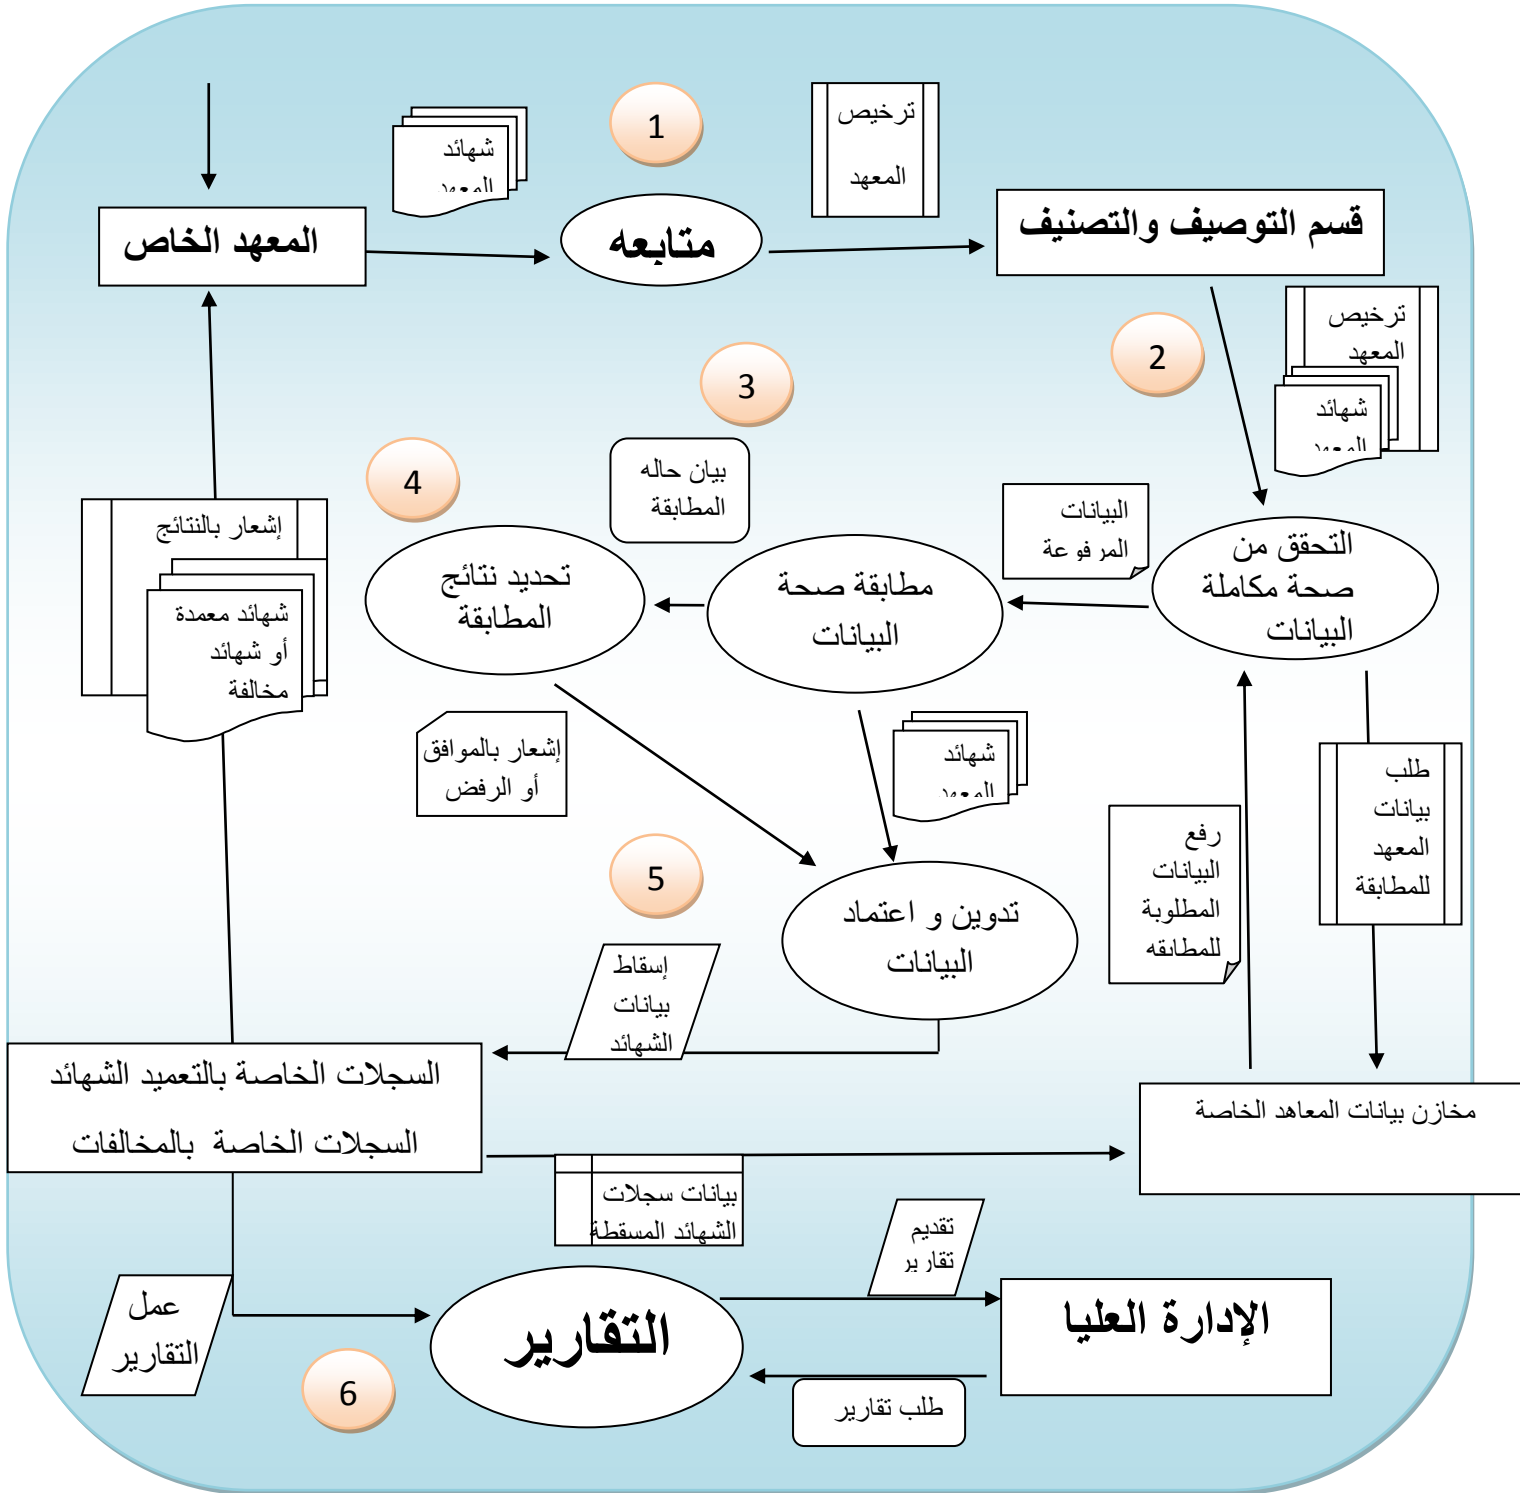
1

شهائد المعهد

ترخيص المعهد

المعهد الخاص

متابعه

قسم التوصيف والتصنيف

2

ترخيص المعهد

شهائد المعهد

3

بيان حاله المطابقة

4

البيانات المر فوعة

التحقق من صحة مكاملة البيانات

تحديد نتائج المطابقة

مطابقة صحة البيانات

إشعار بالنتائج

شهائد معمدة أو شهائد مخالفة

إشعار بالموافق أو الرفض

شهائد المعهد

رفع البيانات المطلوبة للمطابقة

طلب بيانات المعهد للمطابقة

5

تدوين و اعتماد البيانات

إسقاط بيانات الشهائد

السجلات الخاصة بالتعميد الشهائد

السجلات الخاصة بالمخالفات

مخازن بيانات المعاهد الخاصة

بيانات سجلات الشهائد المسقطة

تقديم تقارير

عمل التقارير

التقارير

الإدارة العليا

6

طلب تقارير